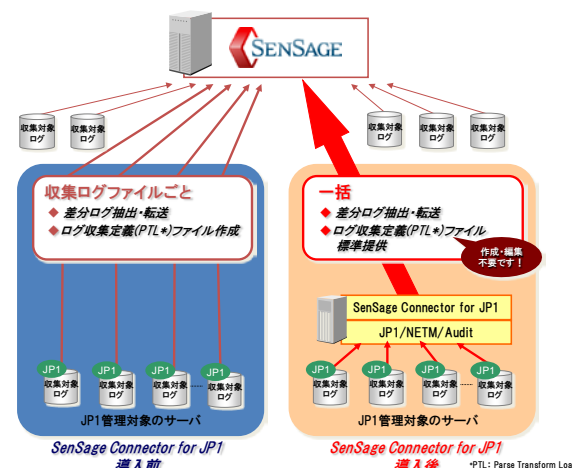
SenSage

収集対象ログ

収集対象ログ

収集対象ログ

収集対象ログ

収集対象ログ

収集ログファイルごと
◆ 差分ログ抽出・転送
◆ ログ収集定義(PTL*)ファイル作成

一括
◆ 差分ログ抽出・転送
◆ ログ収集定義(PTL*)ファイル標準提供

作成・編集不要です！

SenSage Connector for JP1

JP1/NETM/Audit

JP1 収集対象ログ

JP1 収集対象ログ

JP1 収集対象ログ

JP1 収集対象ログ

JP1 収集対象ログ

JP1 収集対象ログ

JP1 収集対象ログ

JP1 収集対象ログ

JP1管理対象のサーバ

JP1管理対象のサーバ

SenSage Connector for JP1 導入前

SenSage Connector for JP1 導入後

*PTL: Parse Transform Loa